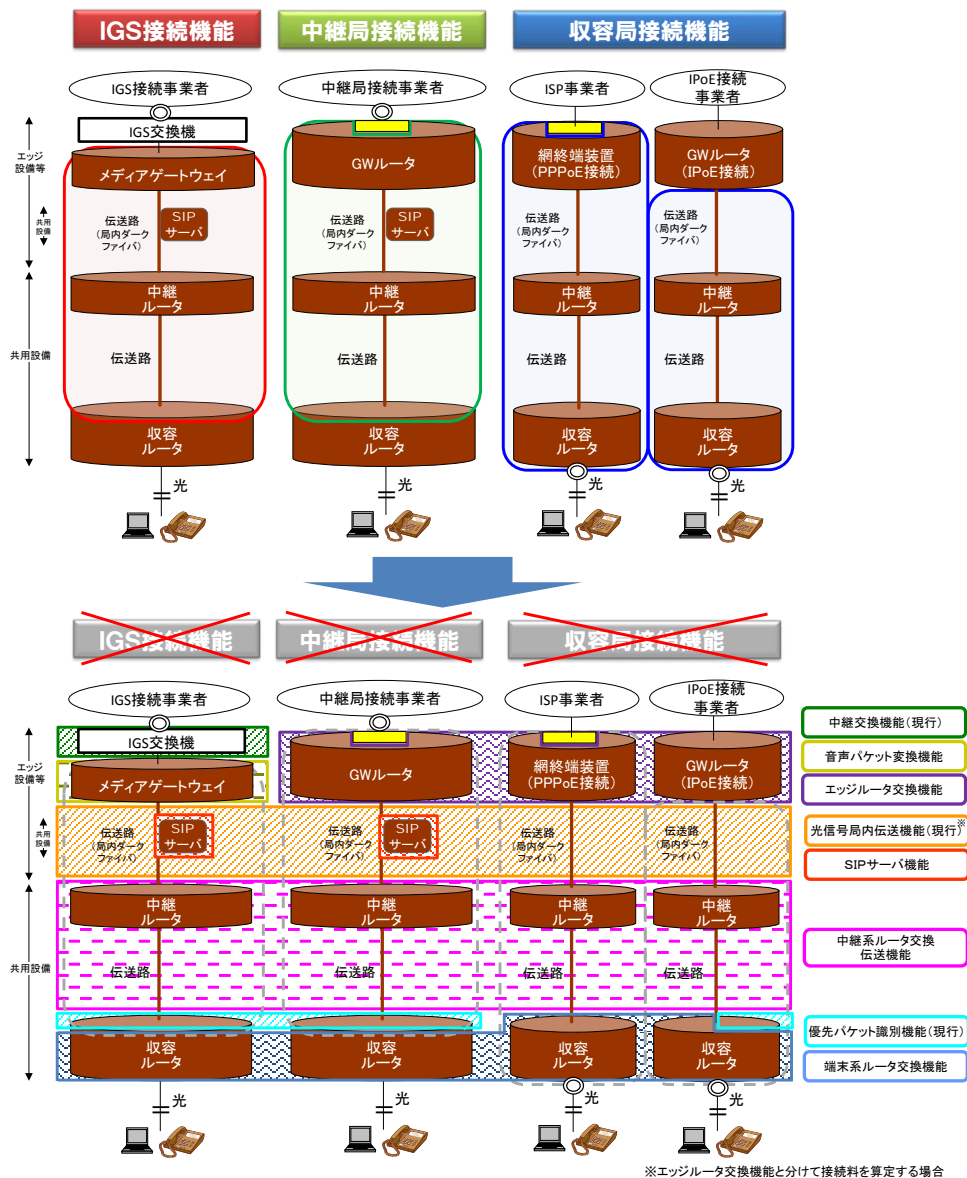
IGS接続機能
中継局接続機能
収容局接続機能

IGS接続事業者
中継局接続事業者
ISP事業者
IPoE接続事業者

IGS交換機
エッジ設備等
メディアゲートウェイ
GWルータ
網終端装置（PPPoE接続）
GWルータ（IPoE接続）
共用設備
伝送路（局内ダークファイバ）
SIPサーバ
伝送路（局内ダークファイバ）
SIPサーバ
伝送路（局内ダークファイバ）
伝送路（局内ダークファイバ）
中継ルータ
中継ルータ
中継ルータ
中継ルータ
共用設備
伝送路
伝送路
伝送路
伝送路
収容ルータ
収容ルータ
収容ルータ
収容ルータ
光
光
光
光

IGS接続機能
中継局接続機能
収容局接続機能

IGS接続事業者
中継局接続事業者
ISP事業者
IPoE接続事業者
IGS交換機
エッジ設備等
メディアゲートウェイ
GWルータ
網終端装置（PPPoE接続）
GWルータ（IPoE接続）
共用設備
伝送路（局内ダークファイバ）
SIPサーバ
伝送路（局内ダークファイバ）
SIPサーバ
伝送路（局内ダークファイバ）
伝送路（局内ダークファイバ）
中継ルータ
中継ルータ
中継ルータ
中継ルータ
共用設備
伝送路
伝送路
伝送路
伝送路
収容ルータ
収容ルータ
収容ルータ
収容ルータ
光
光
光
光

中継交換機能（現行）
音声パケット変換機能
エッジルータ交換機能
光信号局内伝送機能（現行）※
SIPサーバ機能
中継系ルータ交換伝送機能
優先パケット識別機能（現行）
端末系ルータ交換機能

※エッジルータ交換機能と分けて接続料を算定する場合